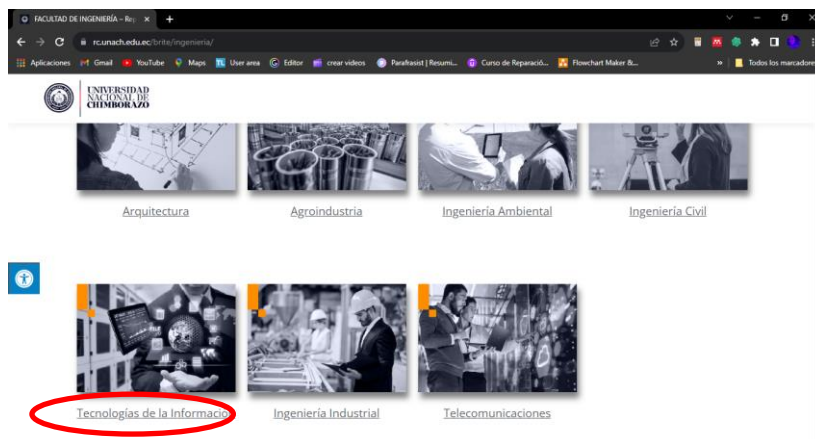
FACULTAD DE INGENIERÍA – Re

rc.unach.edu.ec/brite/ingenieria/

Aplicaciones Gmail YouTube Maps User area Editor crear videos Parafrasist | Resumi... Curso de Reparació... Flowchart Maker &... Todos los marcadores

UNIVERSIDAD NACIONAL DE CHIMBORAZO

Arquitectura

Agroindustria

Ingeniería Ambiental

Ingeniería Civil

Tecnologías de la Informacio

Ingeniería Industrial

Telecomunicaciones